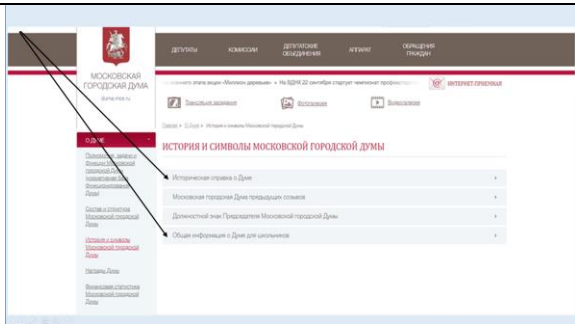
МОСКОВСКАЯ ГОРОДСКАЯ ДУМА

duma.mos.ru

ДЕПУТАТЫ КОМИССИИ ДЕПУТАТСКИЕ ОБЪЕДИНЕНИЯ АППАРАТ ОБРАЩЕНИЯ ГРАЖДАН

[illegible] этапа акции «Миллион деревьев» • На ВДНХ 22 сентября стартует чемпионат профмастерства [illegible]

ИНТЕРНЕТ-ПРИЕМНАЯ

Трансляция заседания Фотогалерея Видеогалерея

Главная » О Думе » История и символы Московской городской Думы

О ДУМЕ

Полномочия, задачи и функции Московской городской Думы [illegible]

Состав и структура Московской городской Думы

История и символы Московской городской Думы

Награды Думы

Финансовая статистика Московской городской Думы

ИСТОРИЯ И СИМВОЛЫ МОСКОВСКОЙ ГОРОДСКОЙ ДУМЫ

Историческая справка о Думе

Московская городская Дума предыдущих созывов

Должностной знак Председателя Московской городской Думы

Общая информация о Думе для школьников